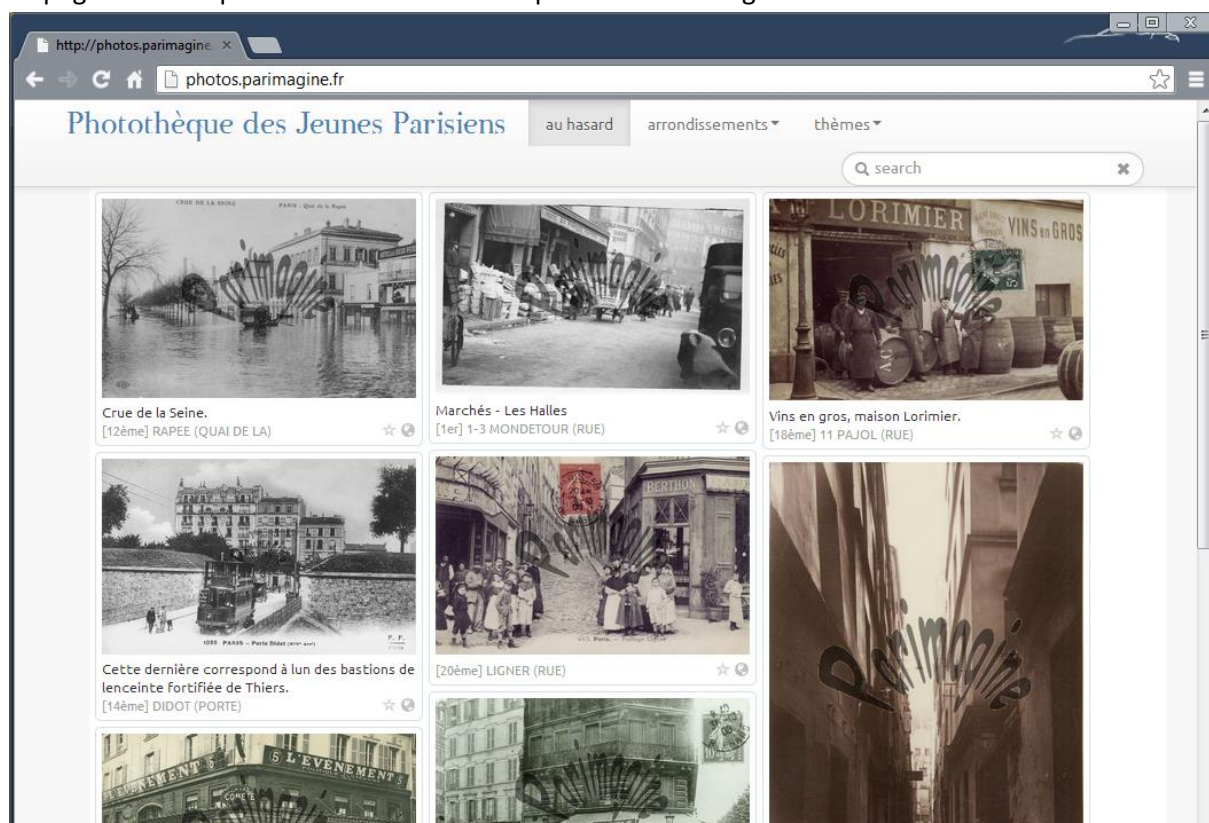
http://photos.parimagine ×

photos.parimagine.fr

Photothèque des Jeunes Parisiens

au hasard

arrondissements ▾

thèmes ▾

search

CRUE DE LA SEINE PARIS - Quai de la Rapée

Parimagine

Crue de la Seine.
[12ème] RAPEE (QUAI DE LA)

Parimagine

Marchés - Les Halles
[1er] 1-3 MONDETOUR (RUE)

LORIMIER VINS en GROS

Parimagine

Vins en gros, maison Lorimier.
[18ème] 11 PAJOL (RUE)

1033 PARIS - Porte Didot

P. F.

Cette dernière correspond à lun des bastions de lenceinte fortifiée de Thiers.
[14ème] DIDOT (PORTE)

BERTHON

Parimagine

[20ème] LIGNER (RUE)

Parimagine

L'EVENEMENT L'EVENEMENT

Parimagine

Parimagine